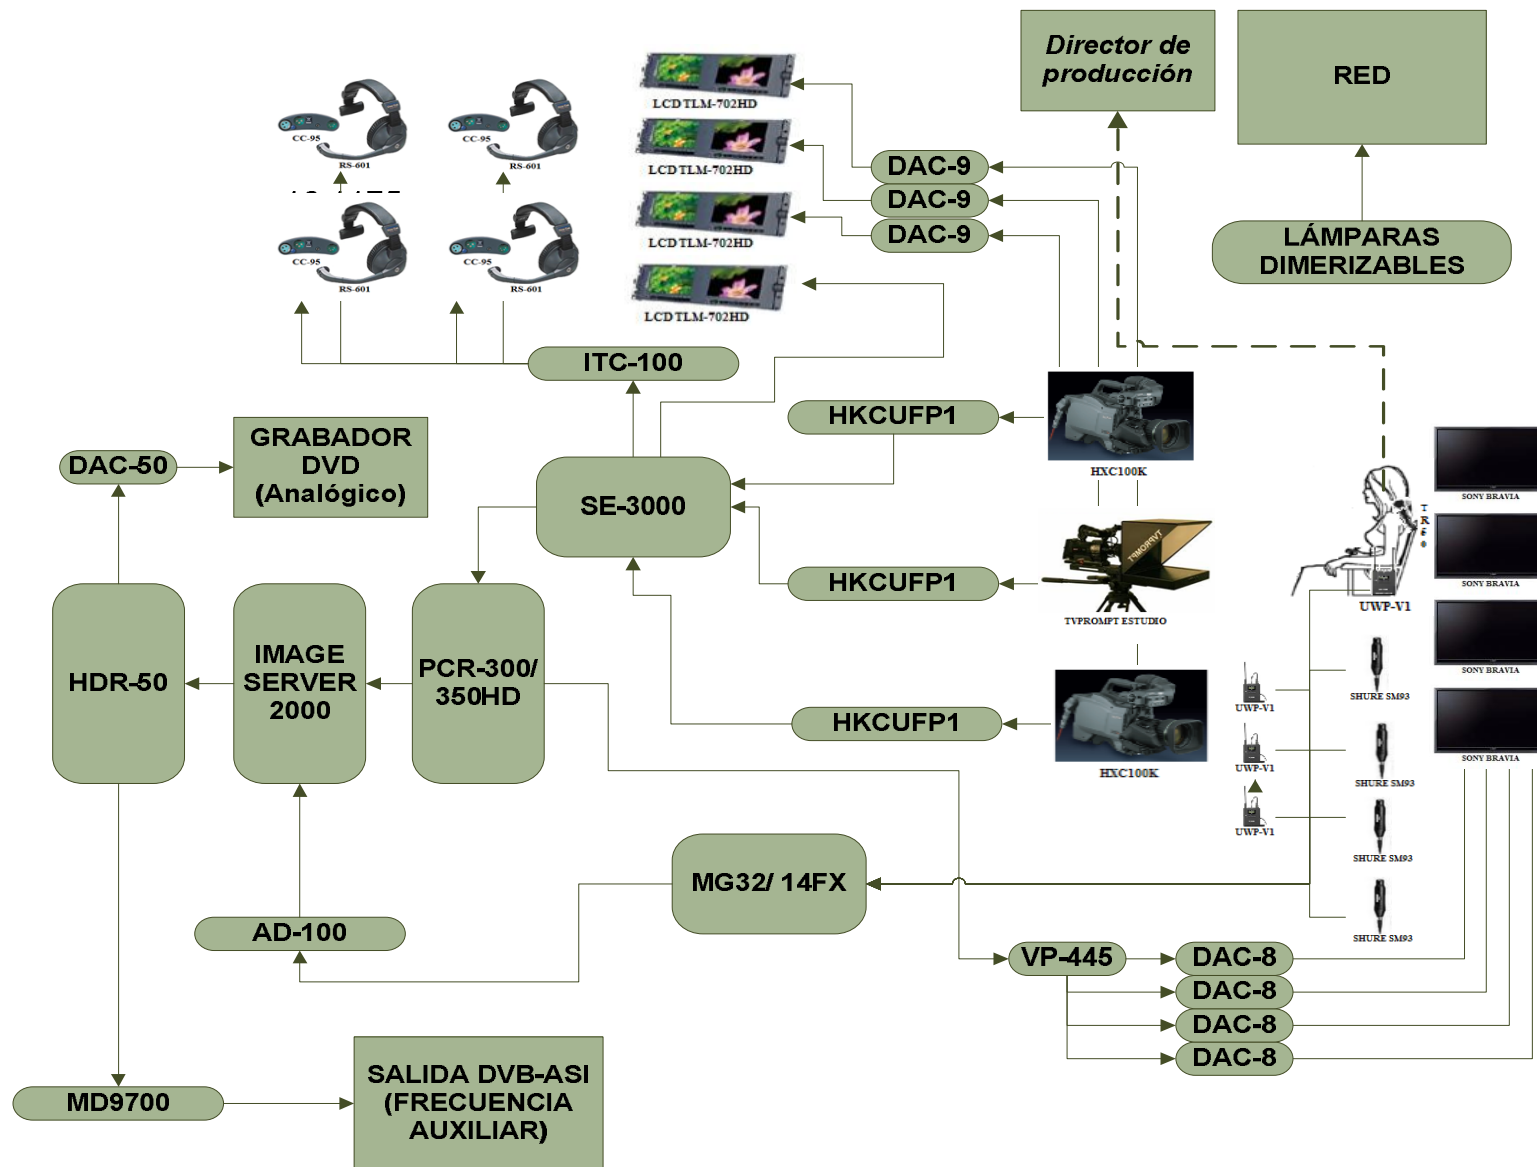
CC-95
RS-601
CC-95
RS-601
CC-95
RS-601
CC-95
RS-601

LCD TLM-702HD
LCD TLM-702HD
LCD TLM-702HD
LCD TLM-702HD

Director de producción

RED

DAC-9
DAC-9
DAC-9

LÁMPARAS DIMERIZABLES

ITC-100

HKCUFP1

HXC100K

DAC-50

GRABADOR DVD (Analógico)

SE-3000

SONY BRAVIA
SONY BRAVIA
SONY BRAVIA
SONY BRAVIA

UWP-V1

HKCUFP1

TVPROMPT ESTUDIO

HDR-50

IMAGE SERVER 2000

PCR-300/ 350HD

SHURE SM93

UWP-V1

HKCUFP1

HXC100K

UWP-V1
SHURE SM93
UWP-V1
SHURE SM93
SHURE SM93

MG32/ 14FX

AD-100

VP-445

DAC-8
DAC-8
DAC-8
DAC-8

MD9700

SALIDA DVB-ASI (FRECUENCIA AUXILIAR)